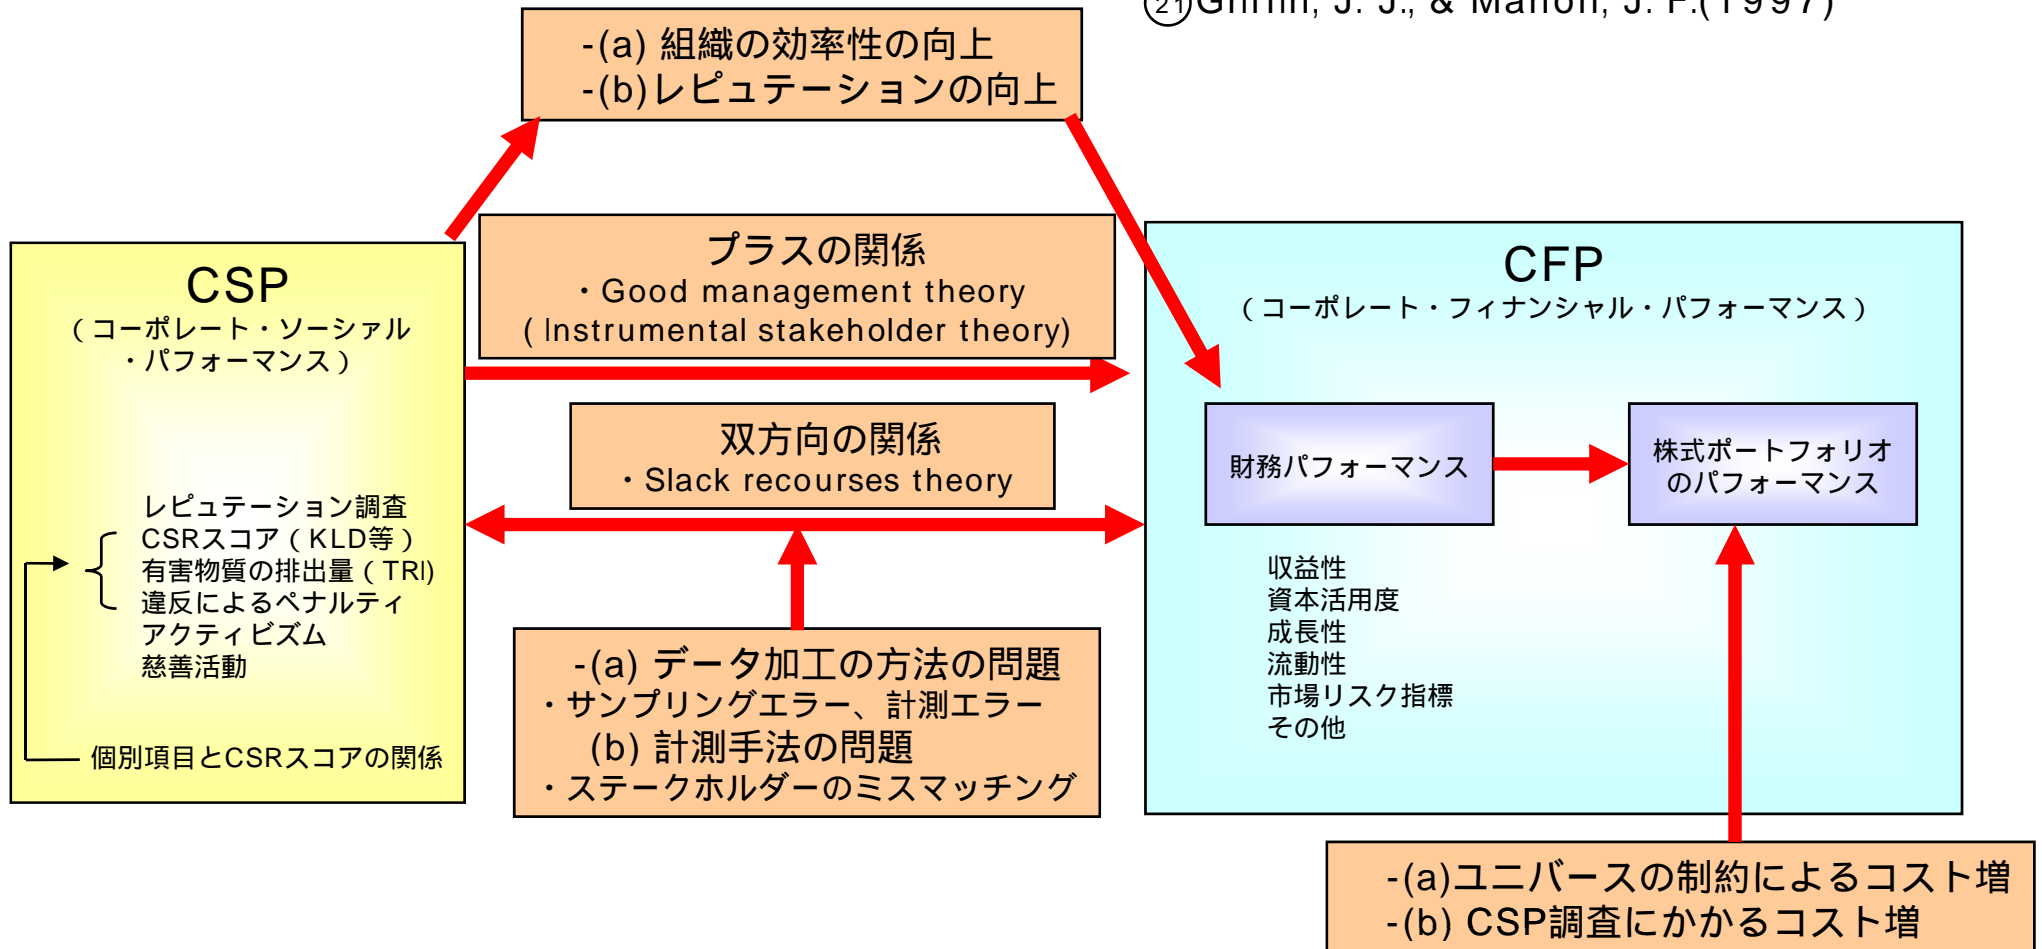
㉑Griffin, J. J., & Mahon, J. F.(1997)

-(a) 組織の効率性の向上
-(b)レピュテーションの向上

CSP
（コーポレート・ソーシャル・パフォーマンス）

プラスの関係
・Good management theory
（Instrumental stakeholder theory）

CFP
（コーポレート・フィナンシャル・パフォーマンス）

双方向の関係
・Slack recourses theory

財務パフォーマンス

株式ポートフォリオのパフォーマンス

レピュテーション調査
CSRスコア（KLD等）
有害物質の排出量（TRI)
違反によるペナルティ
アクティビズム
慈善活動

個別項目とCSRスコアの関係

収益性
資本活用度
成長性
流動性
市場リスク指標
その他

-(a) データ加工の方法の問題
・サンプリングエラー、計測エラー
(b) 計測手法の問題
・ステークホルダーのミスマッチング

-(a)ユニバースの制約によるコスト増
-(b) CSP調査にかかるコスト増